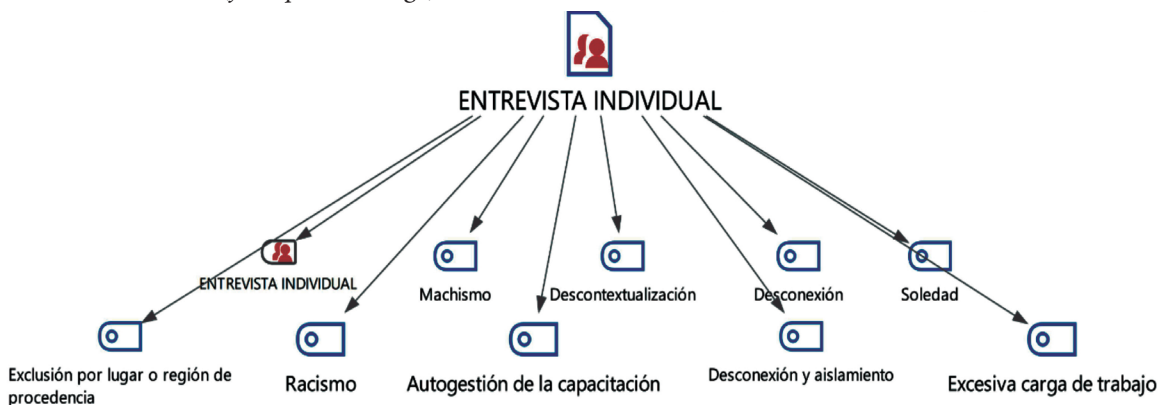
ENTREVISTA INDIVIDUAL

ENTREVISTA INDIVIDUAL

Machismo

Descontextualización

Desconexión

Soledad

Exclusión por lugar o región de procedencia

Racismo

Autogestión de la capacitación

Desconexión y aislamiento

Excesiva carga de trabajo